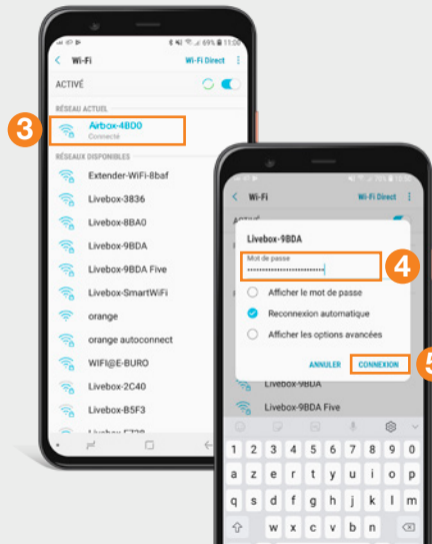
69% 11:06

Wi-Fi

Wi-Fi Direct

ACTIVÉ

RÉSEAU ACTUEL

3

Airbox-4B00

Connecté

RÉSEAUX DISPONIBLES

Extender-WiFi-8baf

Livebox-3836

Livebox-8BA0

Livebox-9BDA

Livebox-9BDA Five

Livebox-SmartWiFi

orange

orange autoconnect

WIFI@E-BURO

Livebox-2C40

Livebox-B5F3

Livebox-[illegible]

Wi-Fi

Wi-Fi Direct

Livebox-9BDA

Mot de passe

••••••••••••••••••••••••••

4

Afficher le mot de passe

Reconnexion automatique

Afficher les options avancées

ANNULER

CONNEXION

5

Livebox-9BDA

Livebox-9BDA Five

1 2 3 4 5 6 7 8 9 0

a z e r t y u i o p

q s d f g h j k l m